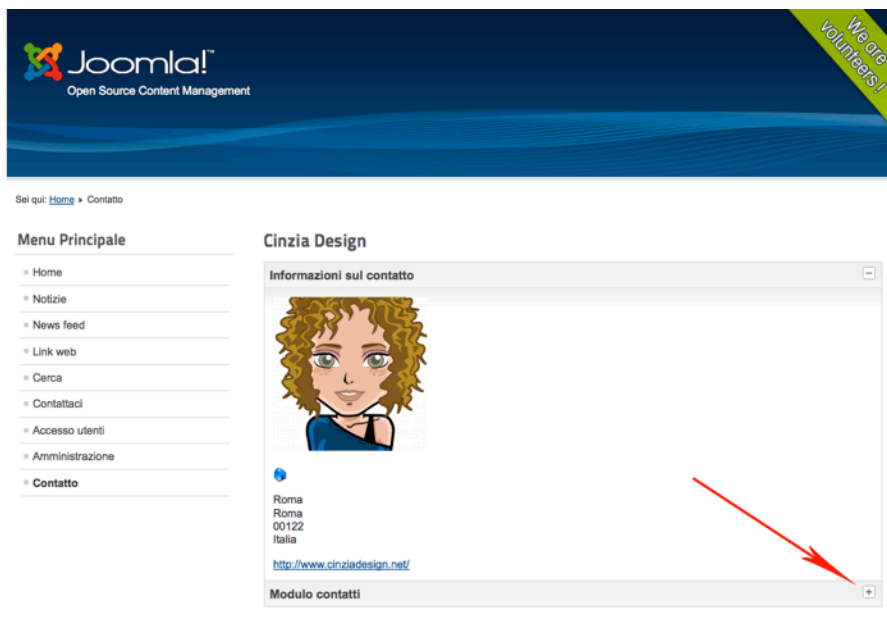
Joomla!™
Open Source Content Management

We are volunteers !

Sei qui: Home ▸ Contatto

Menu Principale
Home
Notizie
News feed
Link web
Cerca
Contattaci
Accesso utenti
Amministrazione
Contatto

Cinzia Design

Informazioni sul contatto

Roma
Roma
00122
Italia

http://www.cinziadesign.net/

Modulo contatti